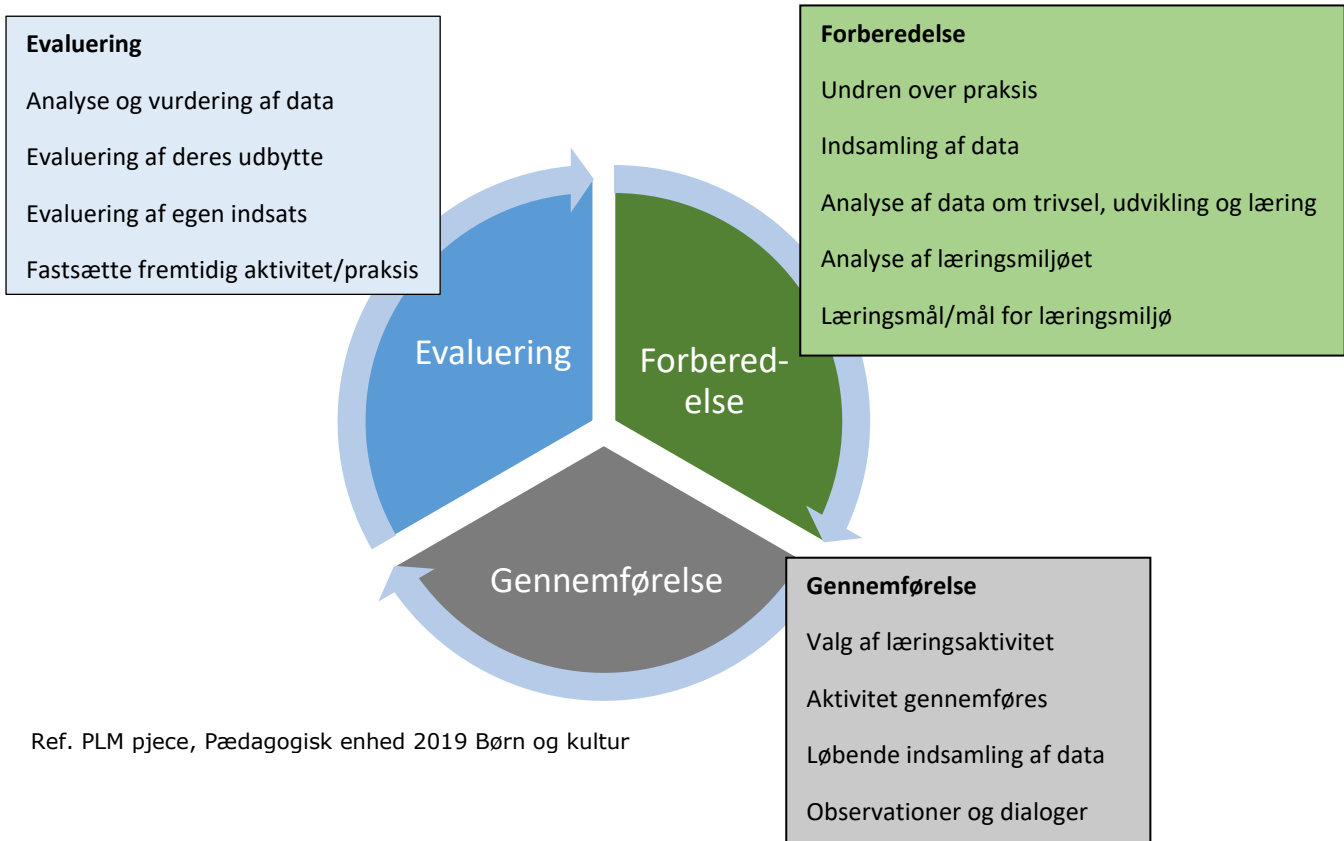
**Evaluering**

Analyse og vurdering af data

Evaluering af deres udbytte

Evaluering af egen indsats

Fastsætte fremtidig aktivitet/praksis

**Forberedelse**

Undren over praksis

Indsamling af data

Analyse af data om trivsel, udvikling og læring

Analyse af læringsmiljøet

Læringsmål/mål for læringsmiljø

Evaluering

Forberedelse

Gennemførelse

**Gennemførelse**

Valg af læringsaktivitet

Aktivitet gennemføres

Løbende indsamling af data

Observationer og dialoger

Ref. PLM pjece, Pædagogisk enhed 2019 Børn og kultur